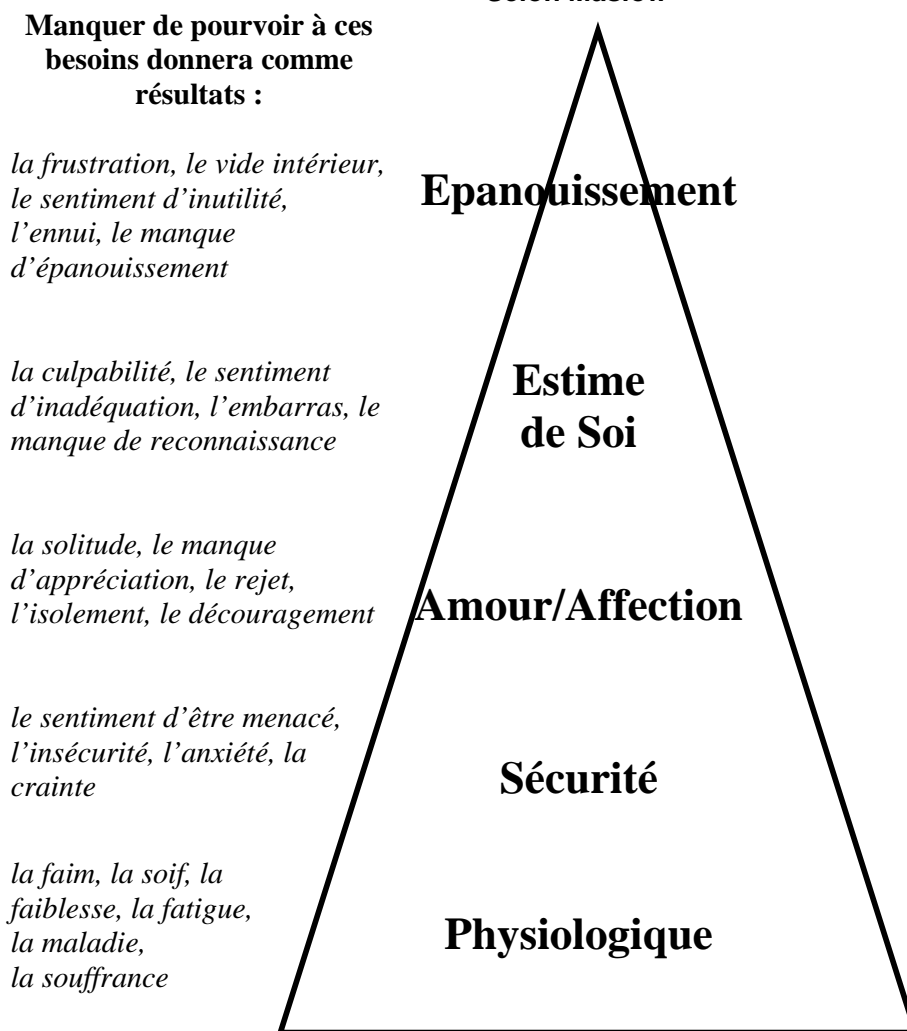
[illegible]

**Manquer de pourvoir à ces besoins donnera comme résultats :**

*la frustration, le vide intérieur, le sentiment d'inutilité, l'ennui, le manque d'épanouissement*

**Epanouissement**

*la culpabilité, le sentiment d'inadéquation, l'embarras, le manque de reconnaissance*

**Estime de Soi**

*la solitude, le manque d'appréciation, le rejet, l'isolement, le découragement*

**Amour/Affection**

*le sentiment d'être menacé, l'insécurité, l'anxiété, la crainte*

**Sécurité**

*la faim, la soif, la faiblesse, la fatigue, la maladie, la souffrance*

**Physiologique**